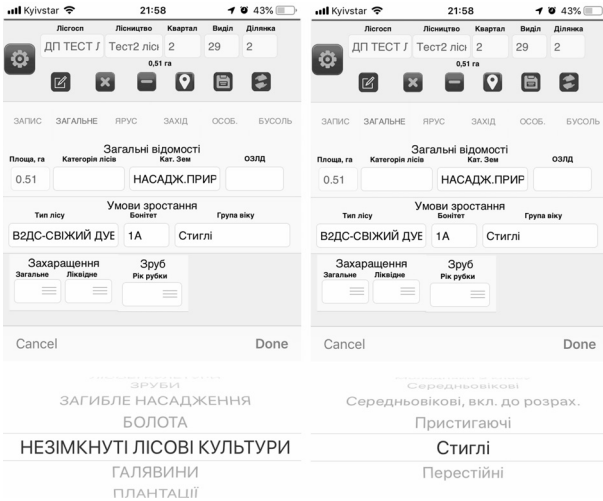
Kyivstar 21:58 43%

Лісгосп | Лісництво | Квартал | Виділ | Ділянка
ДП ТЕСТ | Тест2 ліс | 2 | 29 | 2
0,51 га

ЗАПИС ЗАГАЛЬНЕ ЯРУС ЗАХІД ОСОБ. БУСОЛЬ

Загальні відомості
Площа, га | Категорія лісів | Кат. Зем | ОЗЛД
0.51 | | НАСАДЖ.ПРИР |

Умови зростання
Тип лісу | Бонітет | Група віку
В2ДС-СВІЖИЙ ДУЕ | 1А | Стиглі

Захаращення
Загальне | Ліквідне

Зруб
Рік рубки

Cancel Done

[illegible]
ЗРУБИ
ЗАГИБЛЕ НАСАДЖЕННЯ
БОЛОТА
НЕЗІМКНУТІ ЛІСОВІ КУЛЬТУРИ
ГАЛЯВИНИ
ПЛАНТАЦІЇ

Kyivstar 21:58 43%

Лісгосп | Лісництво | Квартал | Виділ | Ділянка
ДП ТЕСТ | Тест2 ліс | 2 | 29 | 2
0,51 га

ЗАПИС ЗАГАЛЬНЕ ЯРУС ЗАХІД ОСОБ. БУСОЛЬ

Загальні відомості
Площа, га | Категорія лісів | Кат. Зем | ОЗЛД
0.51 | | НАСАДЖ.ПРИР |

Умови зростання
Тип лісу | Бонітет | Група віку
В2ДС-СВІЖИЙ ДУЕ | 1А | Стиглі

Захаращення
Загальне | Ліквідне

Зруб
Рік рубки

Cancel Done

Середньовікові
Середньовікові, вкл. до розрах.
Пристигаючі
Стиглі
Перестійні